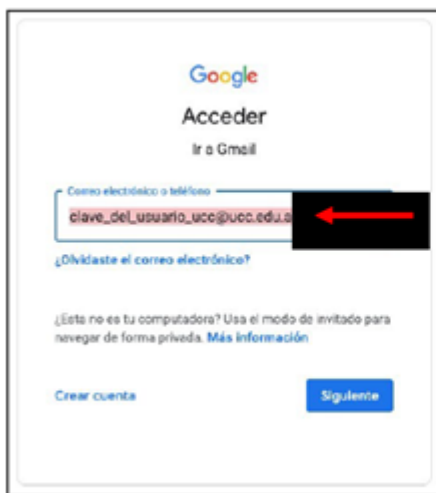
Google

Acceder

Ir a Gmail

Correo electrónico o teléfono

clave_del_usuario_ucc@ucc.edu.a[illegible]

¿Olvidaste el correo electrónico?

¿Esta no es tu computadora? Usa el modo de invitado para navegar de forma privada. Más información

Crear cuenta

Siguiente